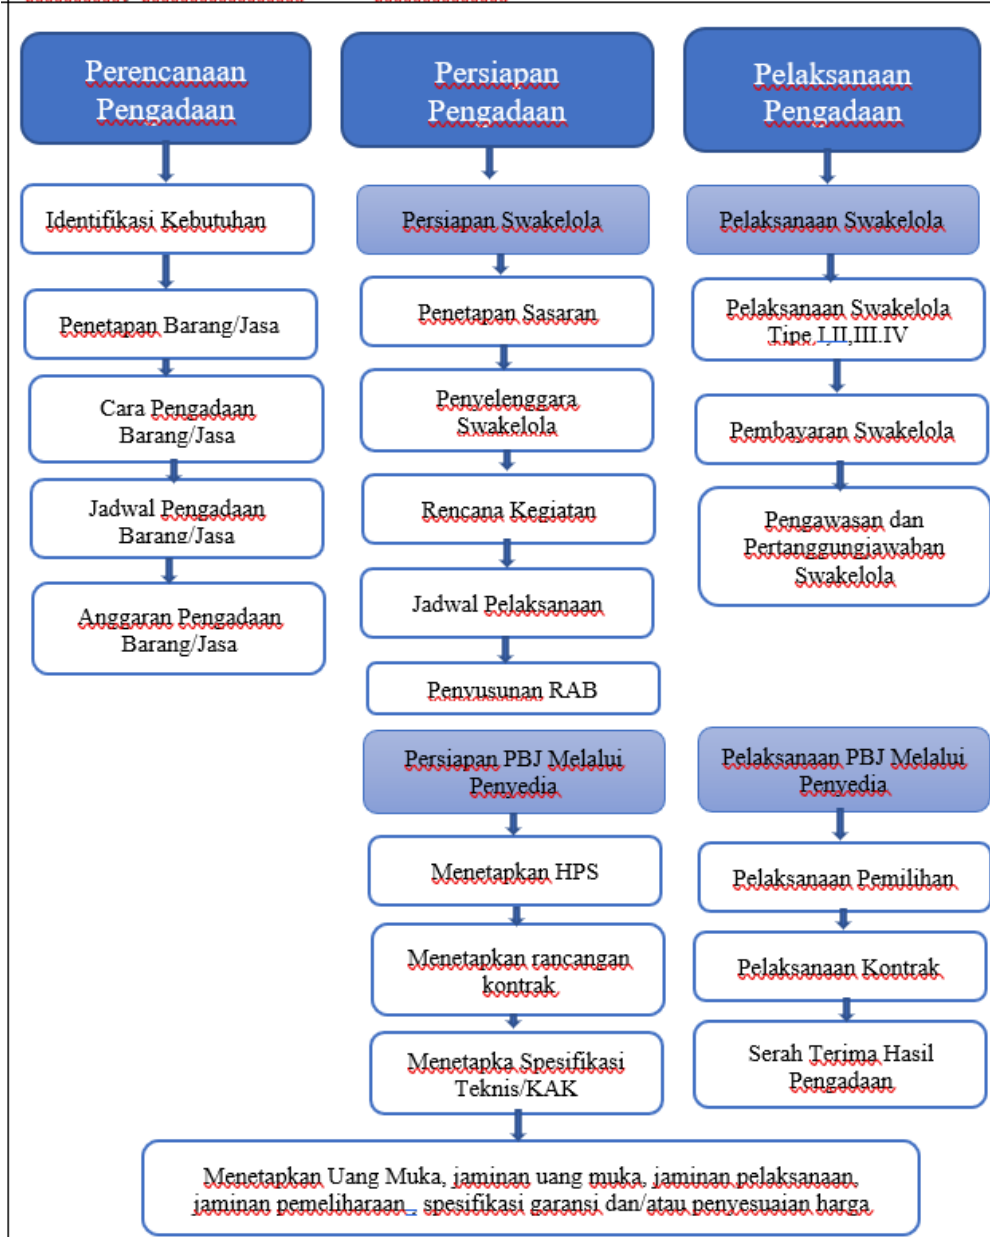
Perencanaan Pengadaan

Identifikasi Kebutuhan

Penetapan Barang/Jasa

Cara Pengadaan Barang/Jasa

Jadwal Pengadaan Barang/Jasa

Anggaran Pengadaan Barang/Jasa

Persiapan Pengadaan

Persiapan Swakelola

Penetapan Sasaran

Penyelenggara Swakelola

Rencana Kegiatan

Jadwal Pelaksanaan

Penyusunan RAB

Persiapan PBJ Melalui Penyedia

Menetapkan HPS

Menetapkan rancangan kontrak

Menetapka Spesifikasi Teknis/KAK

Pelaksanaan Pengadaan

Pelaksanaan Swakelola

Pelaksanaan Swakelola Tipe I,II,III,IV

Pembayaran Swakelola

Pengawasan dan Pertanggungjawaban Swakelola

Pelaksanaan PBJ Melalui Penyedia

Pelaksanaan Pemilihan

Pelaksanaan Kontrak

Serah Terima Hasil Pengadaan

Menetapkan Uang Muka, jaminan uang muka, jaminan pelaksanaan, jaminan pemeliharaan, spesifikasi garansi dan/atau penyesuaian harga